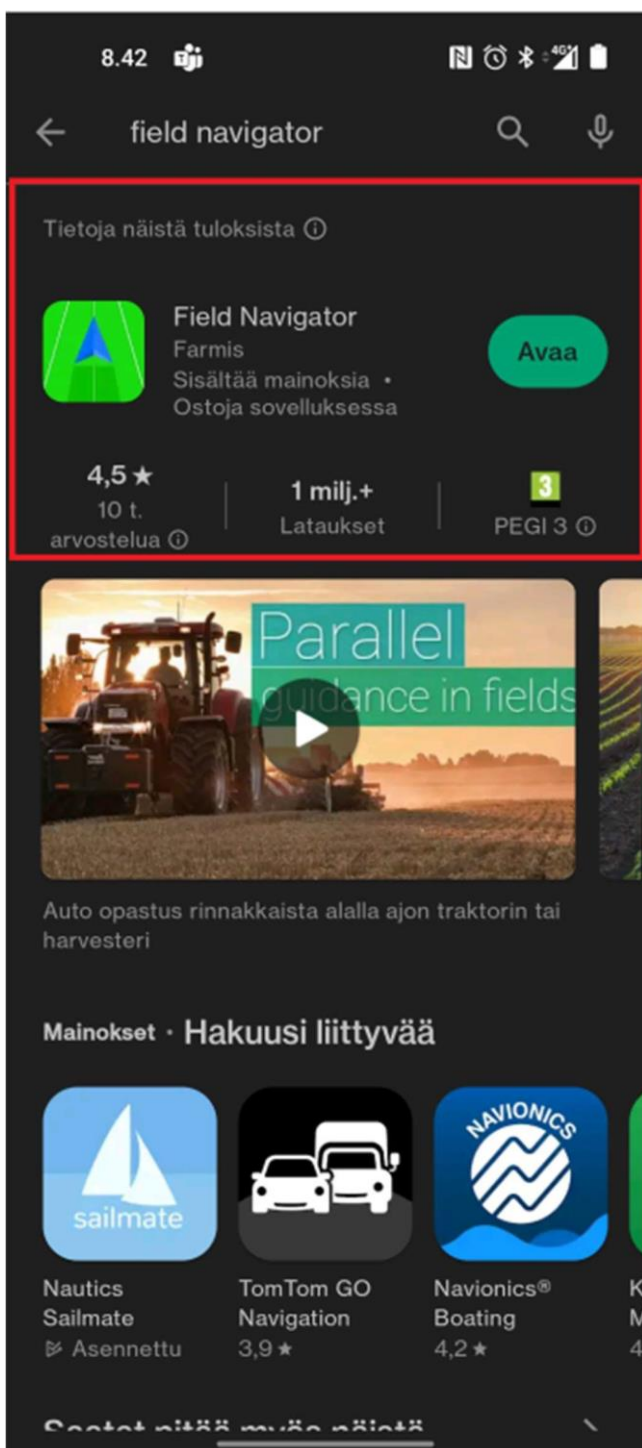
8.42

field navigator

Tietoja näistä tuloksista ⓘ

Field Navigator
Farmis
Sisältää mainoksia •
Ostoja sovelluksessa

Avaa

4,5 ★
10 t.
arvostelua ⓘ

1 milj.+
Lataukset

3
PEGI 3 ⓘ

Parallel
guidance in fields

Auto opastus rinnakkaista alalla ajon traktorin tai harvesteri

Mainokset · Hakuusi liittyvää

sailmate

NAVIONICS

Nautics Sailmate
Asennettu

TomTom GO Navigation
3,9 ★

Navionics® Boating
4,2 ★

K
M
4

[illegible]